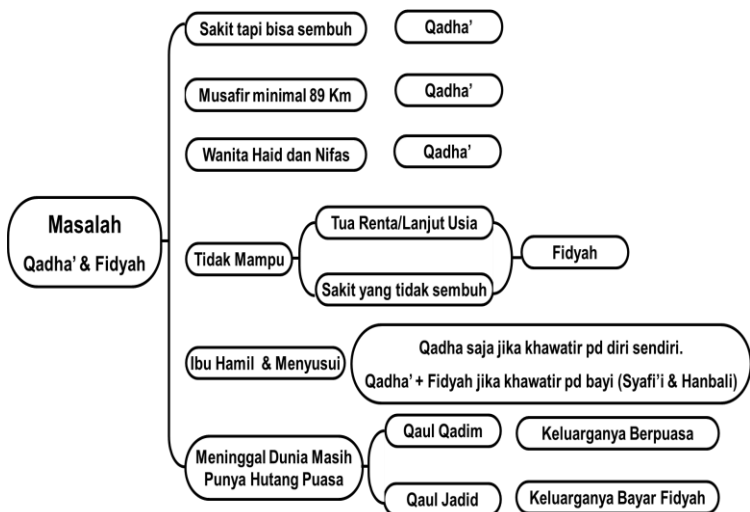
Masalah
Qadha' & Fidyah

Sakit tapi bisa sembuh
Qadha'

Musafir minimal 89 Km
Qadha'

Wanita Haid dan Nifas
Qadha'

Tidak Mampu
Tua Renta/Lanjut Usia
Sakit yang tidak sembuh
Fidyah

Ibu Hamil & Menyusui
Qadha saja jika khawatir pd diri sendiri.
Qadha' + Fidyah jika khawatir pd bayi (Syafi'i & Hanbali)

Meninggal Dunia Masih Punya Hutang Puasa
Qaul Qadim
Keluarganya Berpuasa
Qaul Jadid
Keluarganya Bayar Fidyah